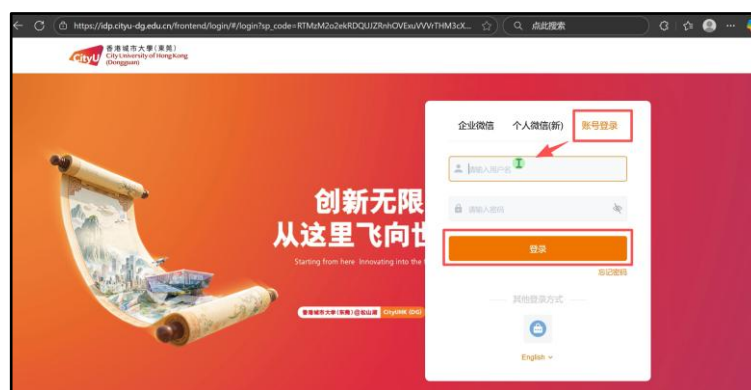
https://idp.cityu-dg.edu.cn/frontend/login/#/login?sp_code=RTMzM2o2ekRDQUJZRnhOVExuVVVrTHM3cX...

点此搜索

CityU 香港城市大學(東莞) City University of Hong Kong (Dongguan)

创新无限
从这里飞向世

Starting from here Innovating into the

香港城市大学(东莞)@松山湖 CityUHK (DG)

企业微信 个人微信(新) 账号登录

请输入用户名

请输入密码

登录

忘记密码

其他登录方式

English